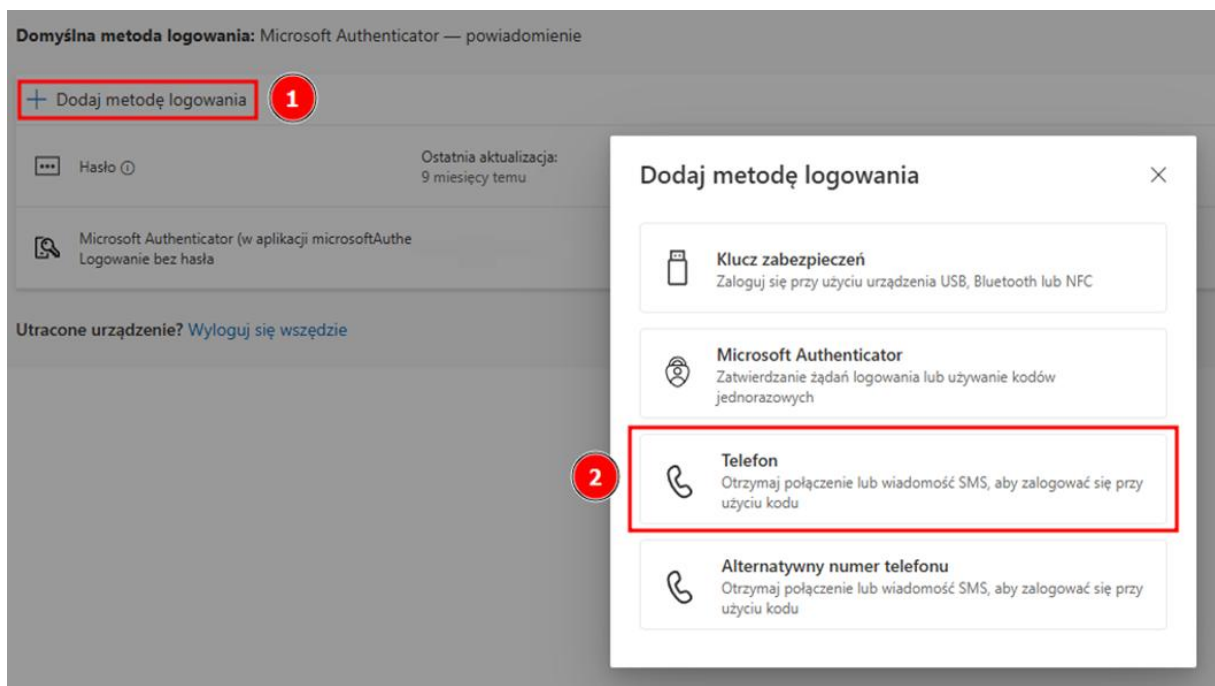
Domyślna metoda logowania: Microsoft Authenticator — powiadomienie

+ Dodaj metodę logowania 1

Hasło ⓘ

Ostatnia aktualizacja:
9 miesięcy temu

Microsoft Authenticator (w aplikacji microsoftAuthe
Logowanie bez hasła

Utracone urządzenie? Wyloguj się wszędzie

Dodaj metodę logowania ×

Klucz zabezpieczeń
Zaloguj się przy użyciu urządzenia USB, Bluetooth lub NFC

Microsoft Authenticator
Zatwierdzanie żądań logowania lub używanie kodów jednorazowych

2

Telefon
Otrzymaj połączenie lub wiadomość SMS, aby zalogować się przy użyciu kodu

Alternatywny numer telefonu
Otrzymaj połączenie lub wiadomość SMS, aby zalogować się przy użyciu kodu